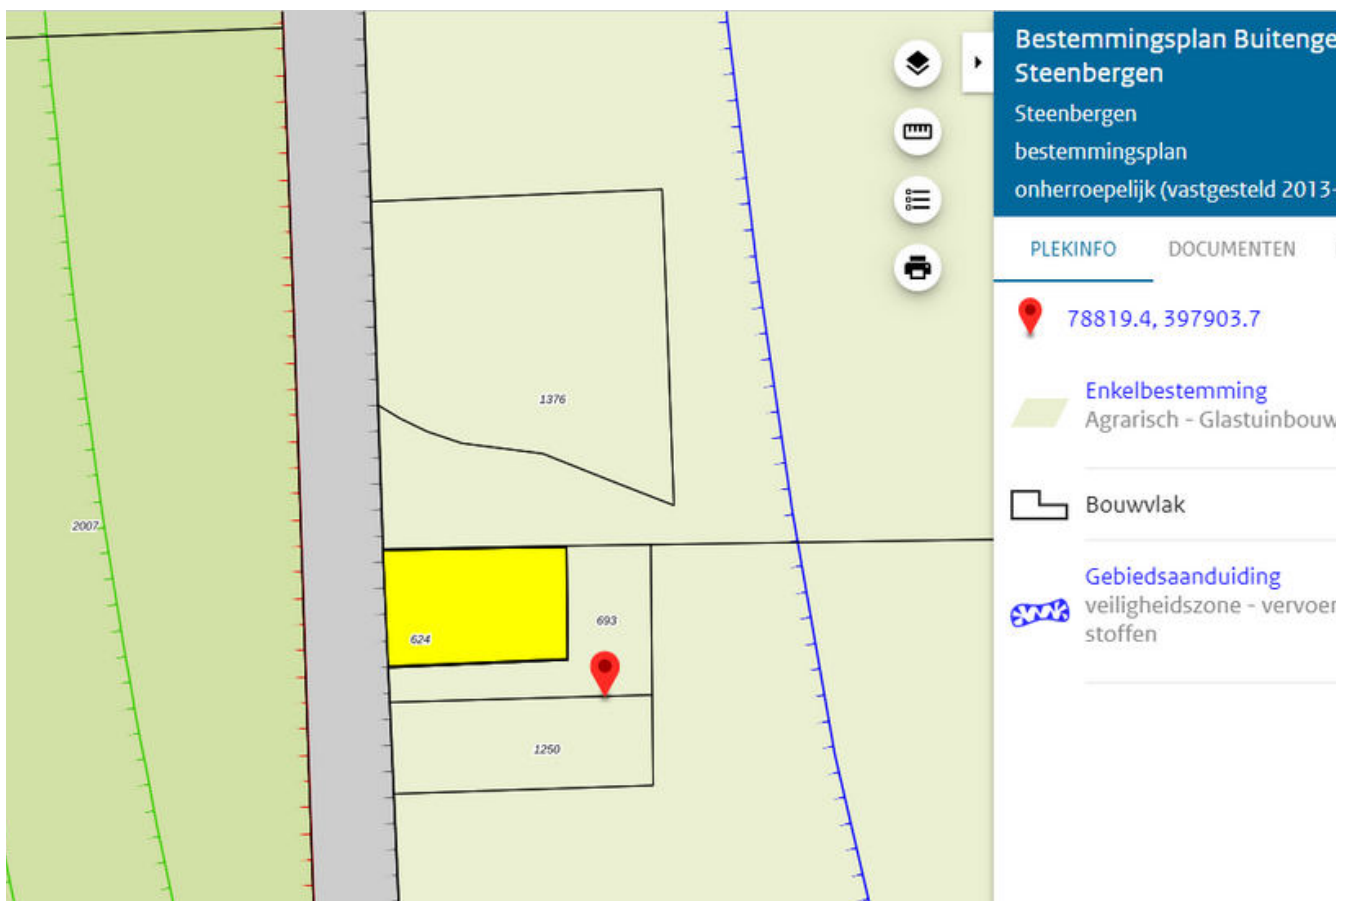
1376

2007

624

693

1250

Bestemmingsplan Buitenge
Steenbergen
Steenbergen
bestemmingsplan
onherroepelijk (vastgesteld 2013-

PLEKINFO
DOCUMENTEN

78819.4, 397903.7

Enkelbestemming
Agrarisch - Glastuinbouw

Bouwvlak

Gebiedsaanduiding
veiligheidszone - vervoer
stoffen